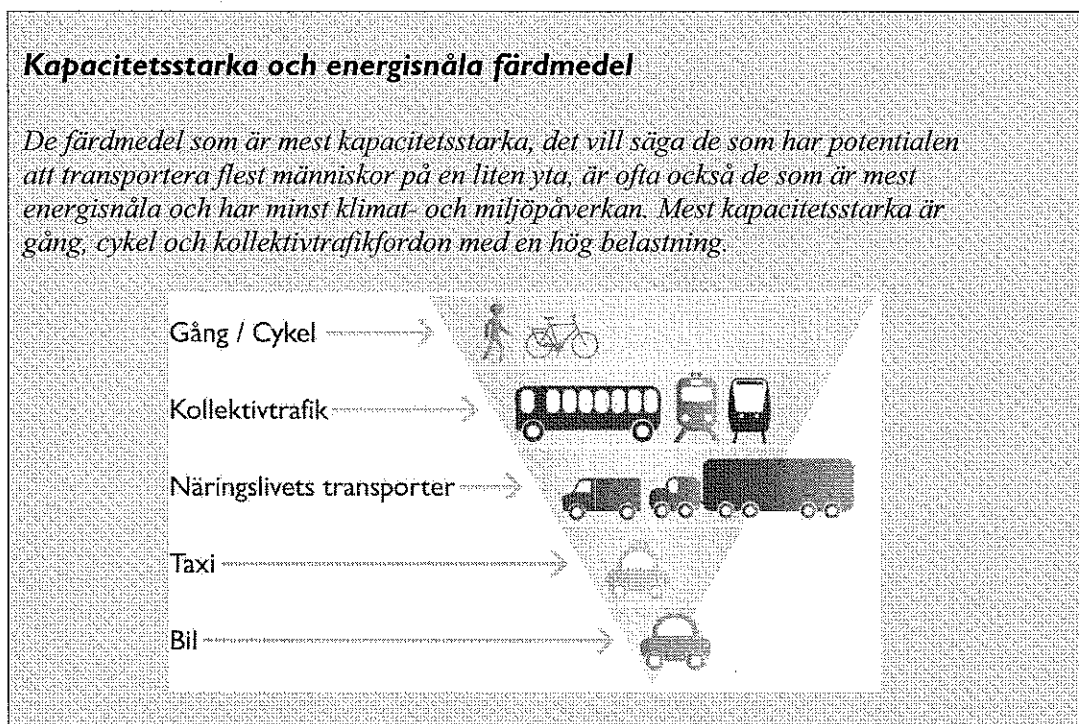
Kapacitetsstarka och energisnåla färdmedel

De färdmedel som är mest kapacitetsstarka, det vill säga de som har potentialen att transportera flest människor på en liten yta, är ofta också de som är mest energisnåla och har minst klimat- och miljöpåverkan. Mest kapacitetsstarka är gång, cykel och kollektivtrafikfordon med en hög belastning.

Gång / Cykel

Kollektivtrafik

Näringslivets transporter

Taxi

Bil